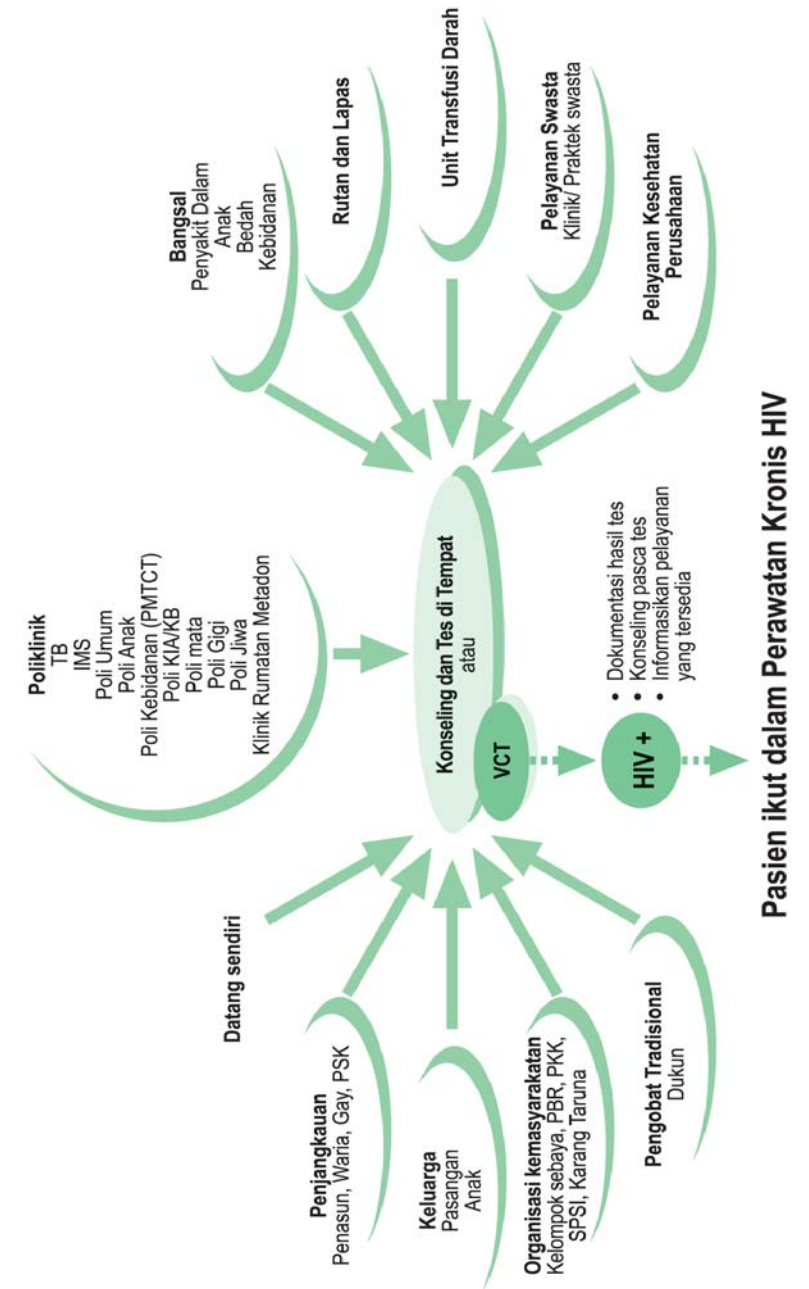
Bangsal
Penyakit Dalam
Anak
Bedah
Kebidanan

Rutan dan Lapas

Unit Transfusi Darah

Pelayanan Swasta
Klinik/ Praktek swasta

Pelayanan Kesehatan Perusahaan

Poliklinik
TB
IMS
Poli Umum
Poli Anak
Poli Kebidanan (PMTCT)
Poli KIA/KB
Poli mata
Poli Gigi
Poli Jiwa
Klinik Rumatan Metadon

Konseling dan Tes di Tempat
atau
VCT

HIV +

• Dokumentasi hasil tes
• Konseling pasca tes
• Informasikan pelayanan yang tersedia

Datang sendiri

Penjangkauan
Penasun, Waria, Gay, PSK

Keluarga
Pasangan
Anak

Organisasi kemasyarakatan
Kelompok sebaya, PBR, PKK, SPSI, Karang Taruna

Pengobat Tradisional
Dukun

Pasien ikut dalam Perawatan Kronis HIV